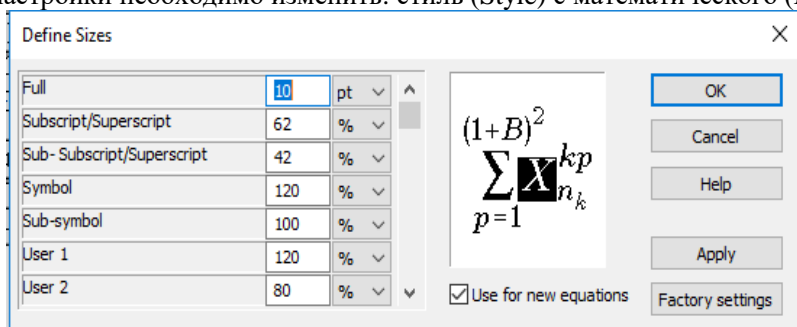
настройки необходимо изменить: стиль (Style) с математического (

Define Sizes

| | | |
|---|---|---|
| Full | 10 | pt |
| Subscript/Superscript | 62 | % |
| Sub- Subscript/Superscript | 42 | % |
| Symbol | 120 | % |
| Sub-symbol | 100 | % |
| User 1 | 120 | % |
| User 2 | 80 | % |

$(1+B)^2$
$\sum_{p=1} X^{kp}_{n_k}$

OK
Cancel
Help
Apply
Use for new equations
Factory settings